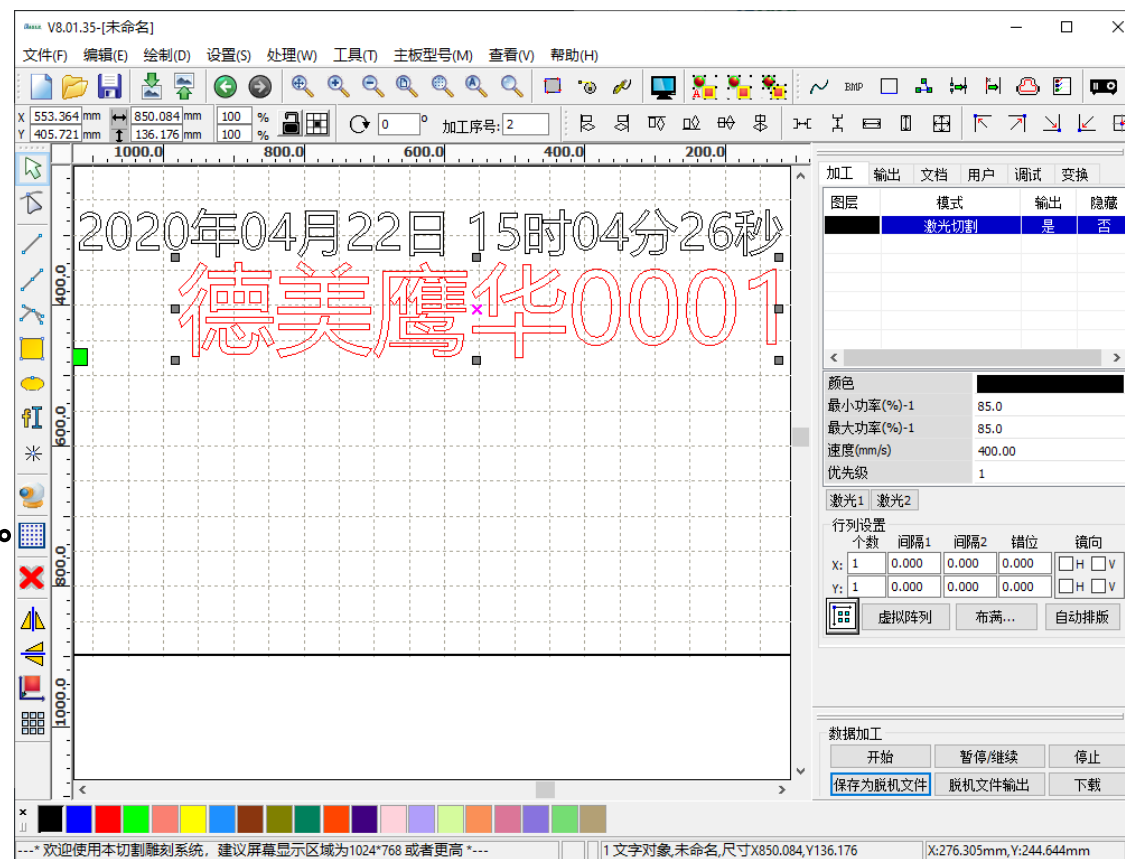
V8.01.35-[未命名]

文件(F) 编辑(E) 绘制(D) 设置(S) 处理(W) 工具(T) 主板型号(M) 查看(V) 帮助(H)

X 553.364 mm 850.084 mm 100 %
Y 405.721 mm 136.176 mm 100 %
0 ° 加工序号: 2

1000.0 800.0 600.0 400.0 200.0
400.0 600.0 800.0 1000.0

2020年04月22日 15时04分26秒
德美鹰华0001

加工 输出 文档 用户 调试 变换

| 图层 | 模式 | 输出 | 隐藏 |
|---|---|---|---|
| | 激光切割 | 是 | 否 |

| 颜色 | |
|---|---|
| 最小功率(%)-1 | 85.0 |
| 最大功率(%)-1 | 85.0 |
| 速度(mm/s) | 400.00 |
| 优先级 | 1 |

激光1 激光2

行列设置

| | 个数 | 间隔1 | 间隔2 | 错位 | 镜向 |
|---|---|---|---|---|---|
| X: | 1 | 0.000 | 0.000 | 0.000 | H V |
| Y: | 1 | 0.000 | 0.000 | 0.000 | H V |

虚拟阵列 布满... 自动排版

数据加工
开始 暂停/继续 停止
保存为脱机文件 脱机文件输出 下载

---* 欢迎使用本切割雕刻系统，建议屏幕显示区域为1024*768 或者更高 *--- 1 文字对象,未命名,尺寸X850.084,Y136.176 X:276.305mm,Y:244.644mm